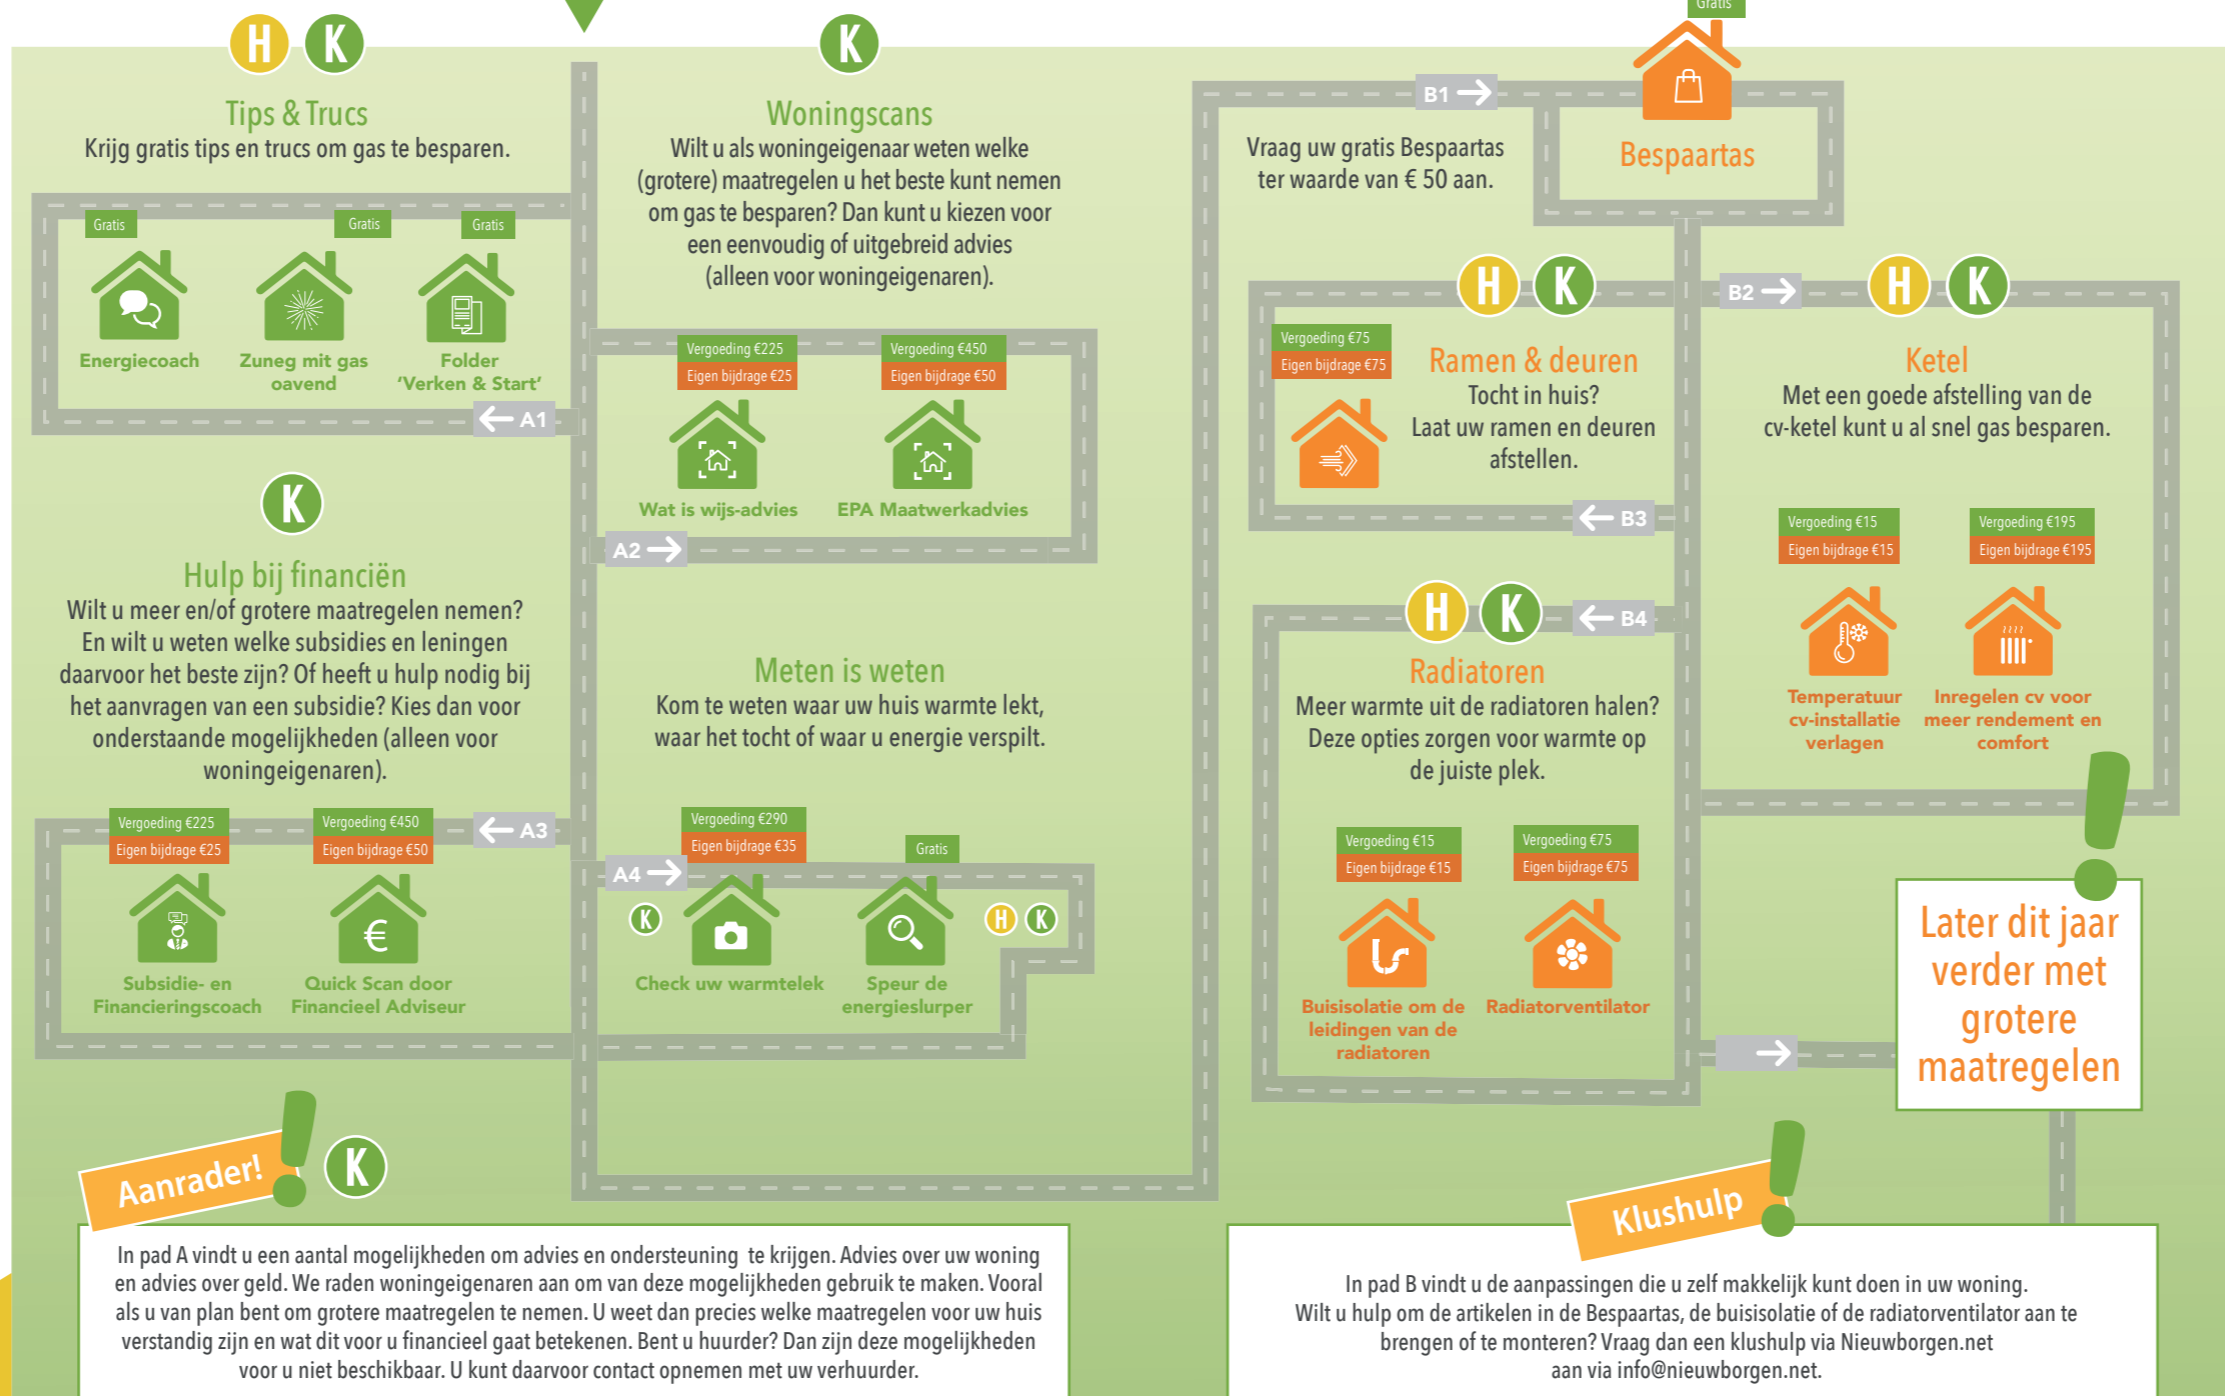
H K

Tips & Trucs
Krijg gratis tips en trucs om gas te besparen.

Gratis
Energiecoach

Gratis
Zuneg mit gas oavend

Gratis
Folder 'Verken & Start'

A1

K

Woningscans
Wilt u als woningeigenaar weten welke (grotere) maatregelen u het beste kunt nemen om gas te besparen? Dan kunt u kiezen voor een eenvoudig of uitgebreid advies (alleen voor woningeigenaren).

Vergoeding €225
Eigen bijdrage €25
Wat is wijs-advies

Vergoeding €450
Eigen bijdrage €50
EPA Maatwerkadvies

A2

Gratis

B1

Vraag uw gratis Bespaartas ter waarde van € 50 aan.

Bespaartas

K

Hulp bij financiën
Wilt u meer en/of grotere maatregelen nemen? En wilt u weten welke subsidies en leningen daarvoor het beste zijn? Of heeft u hulp nodig bij het aanvragen van een subsidie? Kies dan voor onderstaande mogelijkheden (alleen voor woningeigenaren).

A3

Vergoeding €225
Eigen bijdrage €25
Subsidie- en Financieringscoach

Vergoeding €450
Eigen bijdrage €50
Quick Scan door Financieel Adviseur

Meten is weten
Kom te weten waar uw huis warmte lekt, waar het tocht of waar u energie verspilt.

A4

Vergoeding €290
Eigen bijdrage €35
K
Check uw warmtelek

Gratis
H K
Speur de energieslurper

H K

Vergoeding €75
Eigen bijdrage €75
Ramen & deuren
Tocht in huis?
Laat uw ramen en deuren afstellen.

B3

B2

H K

Ketel
Met een goede afstelling van de cv-ketel kunt u al snel gas besparen.

Vergoeding €15
Eigen bijdrage €15
Temperatuur cv-installatie verlagen

Vergoeding €195
Eigen bijdrage €195
Inregelen cv voor meer rendement en comfort

H K

B4

Radiatoren
Meer warmte uit de radiatoren halen? Deze opties zorgen voor warmte op de juiste plek.

Vergoeding €15
Eigen bijdrage €15
Buisisolatie om de leidingen van de radiatoren

Vergoeding €75
Eigen bijdrage €75
Radiatorventilator

Later dit jaar verder met grotere maatregelen

Aanrader!

K

In pad A vindt u een aantal mogelijkheden om advies en ondersteuning te krijgen. Advies over uw woning en advies over geld. We raden woningeigenaren aan om van deze mogelijkheden gebruik te maken. Vooral als u van plan bent om grotere maatregelen te nemen. U weet dan precies welke maatregelen voor uw huis verstandig zijn en wat dit voor u financieel gaat betekenen. Bent u huurder? Dan zijn deze mogelijkheden voor u niet beschikbaar. U kunt daarvoor contact opnemen met uw verhuurder.

Klushulp

In pad B vindt u de aanpassingen die u zelf makkelijk kunt doen in uw woning.
Wilt u hulp om de artikelen in de Bespaartas, de buisisolatie of de radiatorventilator aan te brengen of te monteren? Vraag dan een klushulp via Nieuwborgen.net aan via info@nieuwborgen.net.